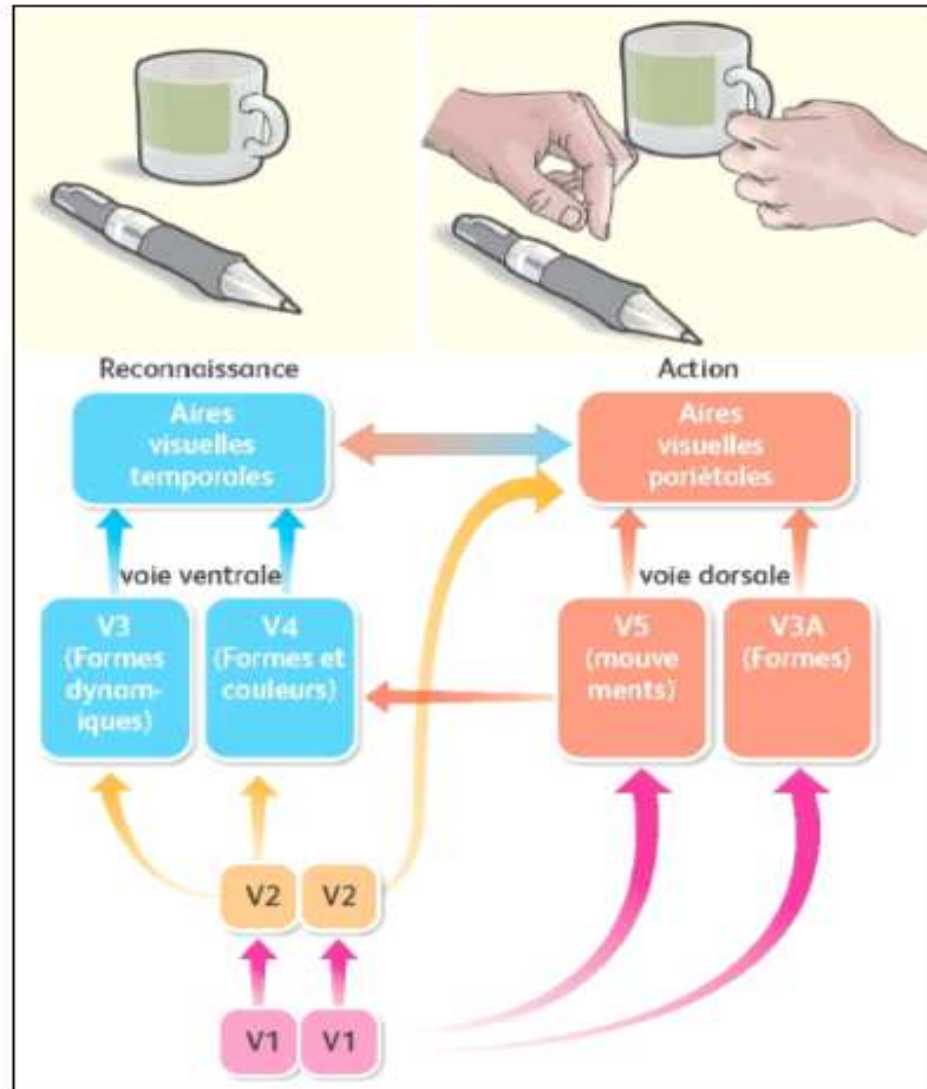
Reconnaissance

Action

Aires visuelles temporales

Aires visuelles pariétales

voie ventrale

voie dorsale

V3 (Formes dynamiques)

V4 (Formes et couleurs)

V5 (mouvements)

V3A (Formes)

V2

V2

V1

V1